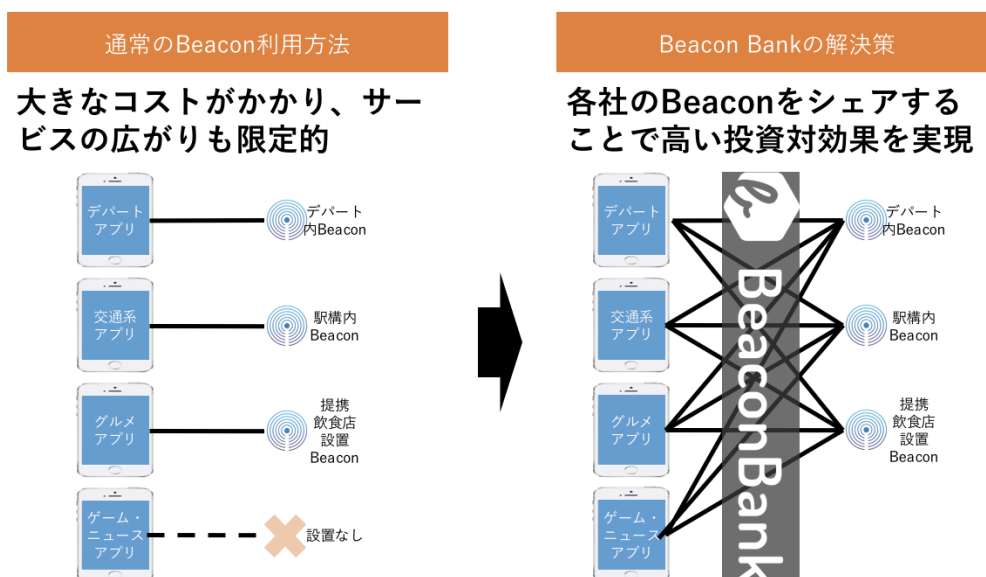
通常のBeacon利用方法

大きなコストがかかり、サービスの広がりも限定的

デパートアプリ

デパート内Beacon

交通系アプリ

駅構内Beacon

グルメアプリ

提携飲食店設置Beacon

ゲーム・ニュースアプリ

設置なし

Beacon Bankの解決策

各社のBeaconをシェアすることで高い投資対効果を実現

デパートアプリ

交通系アプリ

グルメアプリ

ゲーム・ニュースアプリ

BeaconBank

デパート内Beacon

駅構内Beacon

提携飲食店設置Beacon